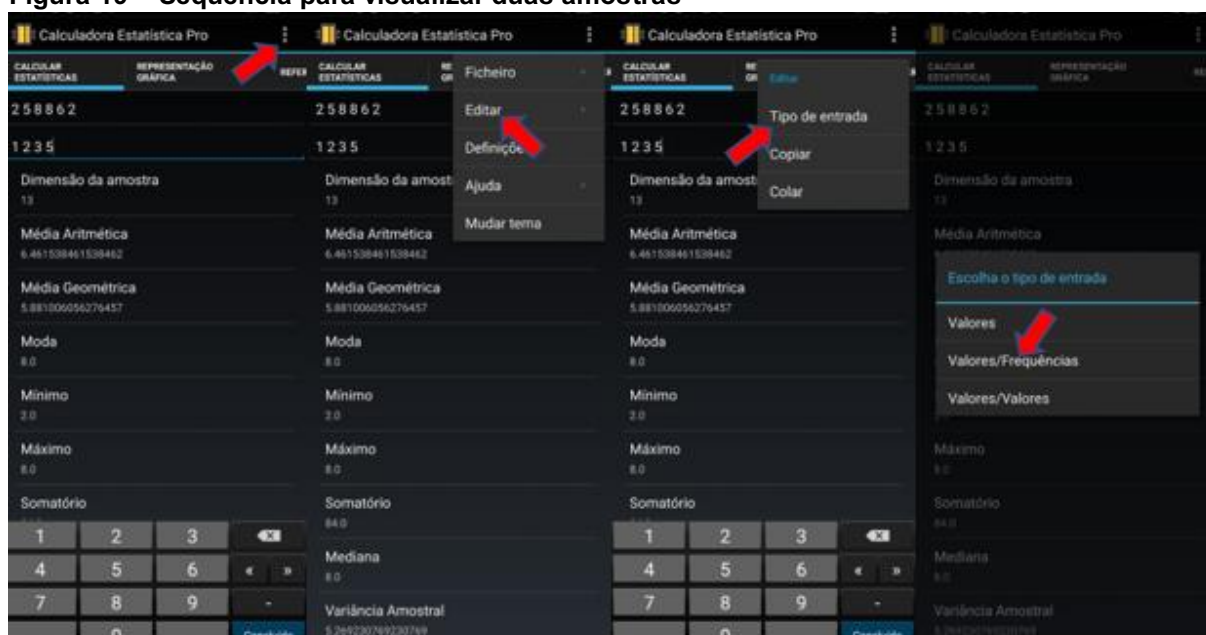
Figura 13 – Sequência para visualizar dados amostrais

Calculadora Estatística Pro

CALCULAR ESTATÍSTICAS
REPRESENTAÇÃO GRÁFICA
REFER

258862

1235

Dimensão da amostra
13

Média Aritmética
6.461538461538462

Média Geométrica
5.881006056276457

Moda
8.0

Mínimo
2.0

Máximo
8.0

Somatório

1 2 3
4 5 6
7 8 9 -
0
Concluído

Calculadora Estatística Pro

CALCULAR ESTATÍSTICAS

258862

1235

Dimensão da amost
13

Média Aritmética
6.461538461538462

Média Geométrica
5.881006056276457

Moda
8.0

Mínimo
2.0

Máximo
8.0

Somatório
84.0

Mediana
8.0

Variância Amostral
5.269230769230769

Ficheiro
Editar
Definiçõe
Ajuda
Mudar tema

Calculadora Estatística Pro

CALCULAR ESTATÍSTICAS

258862

1235

Dimensão da amost
13

Média Aritmética
6.461538461538462

Média Geométrica
5.881006056276457

Moda
8.0

Mínimo
2.0

Máximo
8.0

Somatório

1 2 3
4 5 6
7 8 9 -
0
Concluído

Editar
Tipo de entrada
Copiar
Colar

Calculadora Estatística Pro

CALCULAR ESTATÍSTICAS
REPRESENTAÇÃO GRÁFICA

258862

1235

Dimensão da amostra
13

Média Aritmética

Escolha o tipo de entrada
Valores
Valores/Frequências
Valores/Valores

Máximo
8.0

Somatório
84.0

Mediana
8.0

Variância Amostral
5.269230769230769